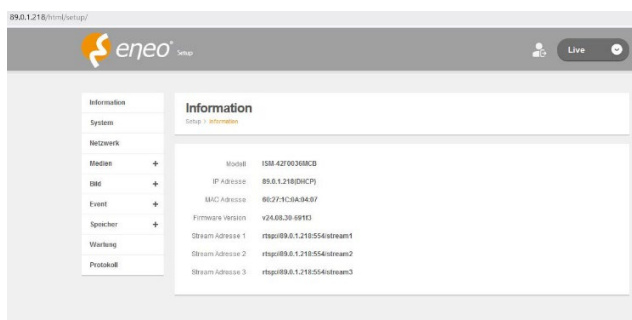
89.0.1.218/html/setup/

eneo® Setup

Live

Information
System
Netzwerk
Medien +
Bild +
Event +
Speicher +
Wartung
Protokoll

Information
Setup > Information

| | |
|---|---|
| Modell | ISM-42F0036MCB |
| IP Adresse | 89.0.1.218(DHCP) |
| MAC Adresse | 00:27:1C:0A:04:07 |
| Firmware Version | v24.08.30-691f3 |
| Stream Adresse 1 | rtsp://89.0.1.218:554/stream1 |
| Stream Adresse 2 | rtsp://89.0.1.218:554/stream2 |
| Stream Adresse 3 | rtsp://89.0.1.218:554/stream3 |